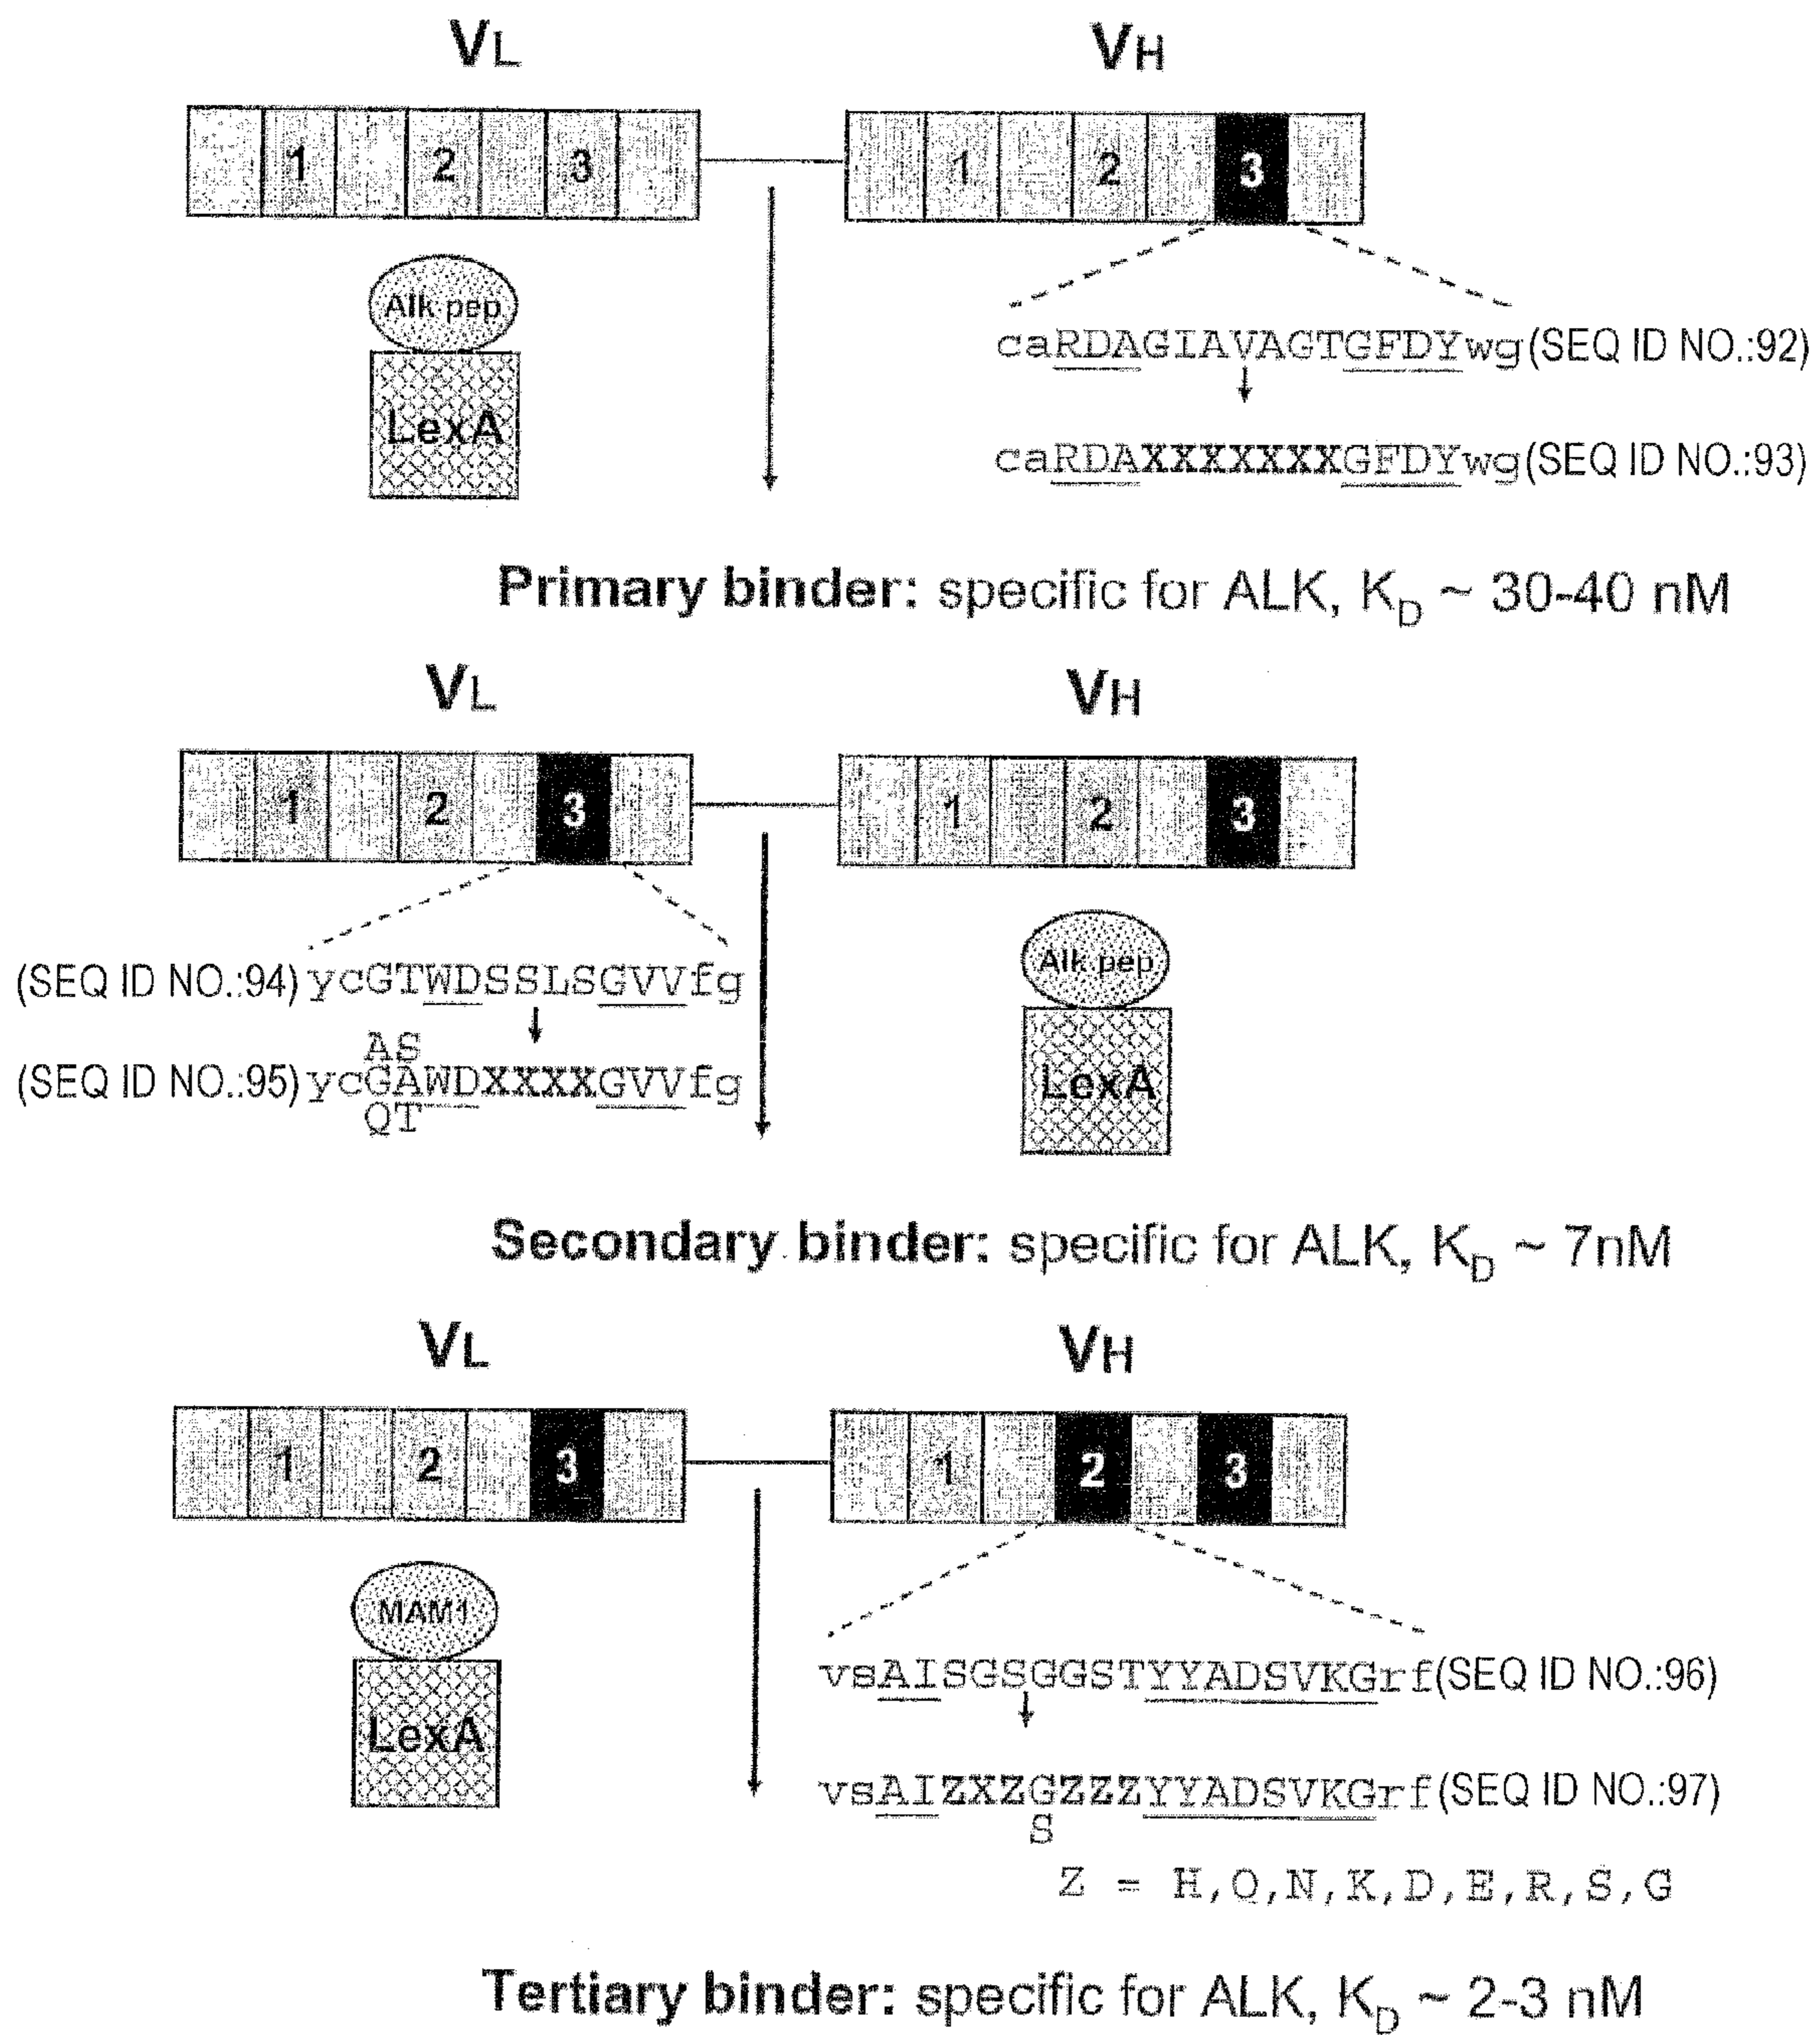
$V_L$

$V_H$

1 2 3

1 2 3

Alk pep

LexA

caRDAGIAVAGTGFDYwg (SEQ ID NO.:92)

caRDAXXXXXXXGFDYwg (SEQ ID NO.:93)

**Primary binder:** specific for ALK, $K_D$ ~ 30-40 nM

$V_L$

$V_H$

1 2 3

1 2 3

(SEQ ID NO.:94) ycGTWDSSLSGVVfg

AS
(SEQ ID NO.:95) ycGAWDXXXXGVVfg
QT

Alk pep

LexA

**Secondary binder:** specific for ALK, $K_D$ ~ 7nM

$V_L$

$V_H$

1 2 3

1 2 3

MAM1

LexA

vsAISGSGGSTYYADSVKGrf (SEQ ID NO.:96)

vsAIZXZGZZZYYADSVKGrf (SEQ ID NO.:97)
S

Z = H,Q,N,K,D,E,R,S,G

**Tertiary binder:** specific for ALK, $K_D$ ~ 2-3 nM